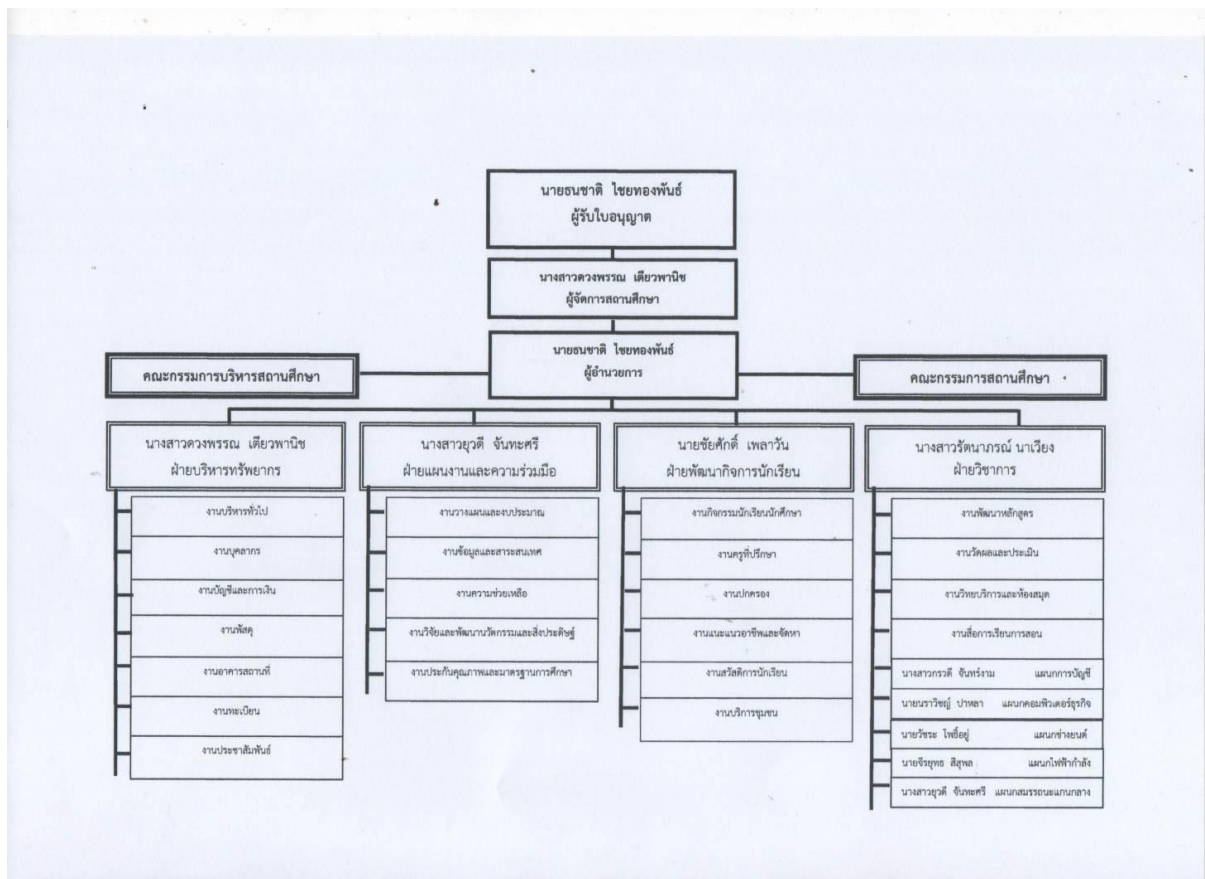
นายธนชาติ ไชยทองพันธ์
ผู้รับใบอนุญาต

นางสาวดวงพรรณ เตียวพานิช
ผู้จัดการสถานศึกษา

นายธนชาติ ไชยทองพันธ์
ผู้อำนวยการ

คณะกรรมการบริหารสถานศึกษา

คณะกรรมการสถานศึกษา

นางสาวดวงพรรณ เตียวพานิช
ฝ่ายบริหารทรัพยากร

งานบริหารทั่วไป

งานบุคลากร

งานบัญชีและการเงิน

งานพัสดุ

งานอาคารสถานที่

งานทะเบียน

งานประชาสัมพันธ์

นางสาวยุวดี จันทะศรี
ฝ่ายแผนงานและความร่วมมือ

งานวางแผนและงบประมาณ

งานข้อมูลและสารสนเทศ

งานความช่วยเหลือ

งานวิจัยและพัฒนานวัตกรรมและสิ่งประดิษฐ์

งานประกันคุณภาพและมาตรฐานการศึกษา

นายชัยศักดิ์ เพลาวัน
ฝ่ายพัฒนากิจการนักเรียน

งานกิจกรรมนักเรียนนักศึกษา

งานครูที่ปรึกษา

งานปกครอง

งานแนะแนวอาชีพและจัดหา

งานสวัสดิการนักเรียน

งานบริการชุมชน

นางสาวรัตนาภรณ์ นาเวียง
ฝ่ายวิชาการ

งานพัฒนาหลักสูตร

งานวัดผลและประเมิน

งานวิทยบริการและห้องสมุด

งานสื่อการเรียนการสอน

นางสาวภรณี จันทร์งาม แผนกการบัญชี

นายนราวิชญ์ ปาหลา แผนกคอมพิวเตอร์ธุรกิจ

นายวีรชน โพธิ์อยู่ แผนกช่างยนต์

นายจิรยุทธ สีสุพล แผนกไฟฟ้ากำลัง

นางสาวยุวดี จันทะศรี แผนกสามัญสัมพันธ์กลาง